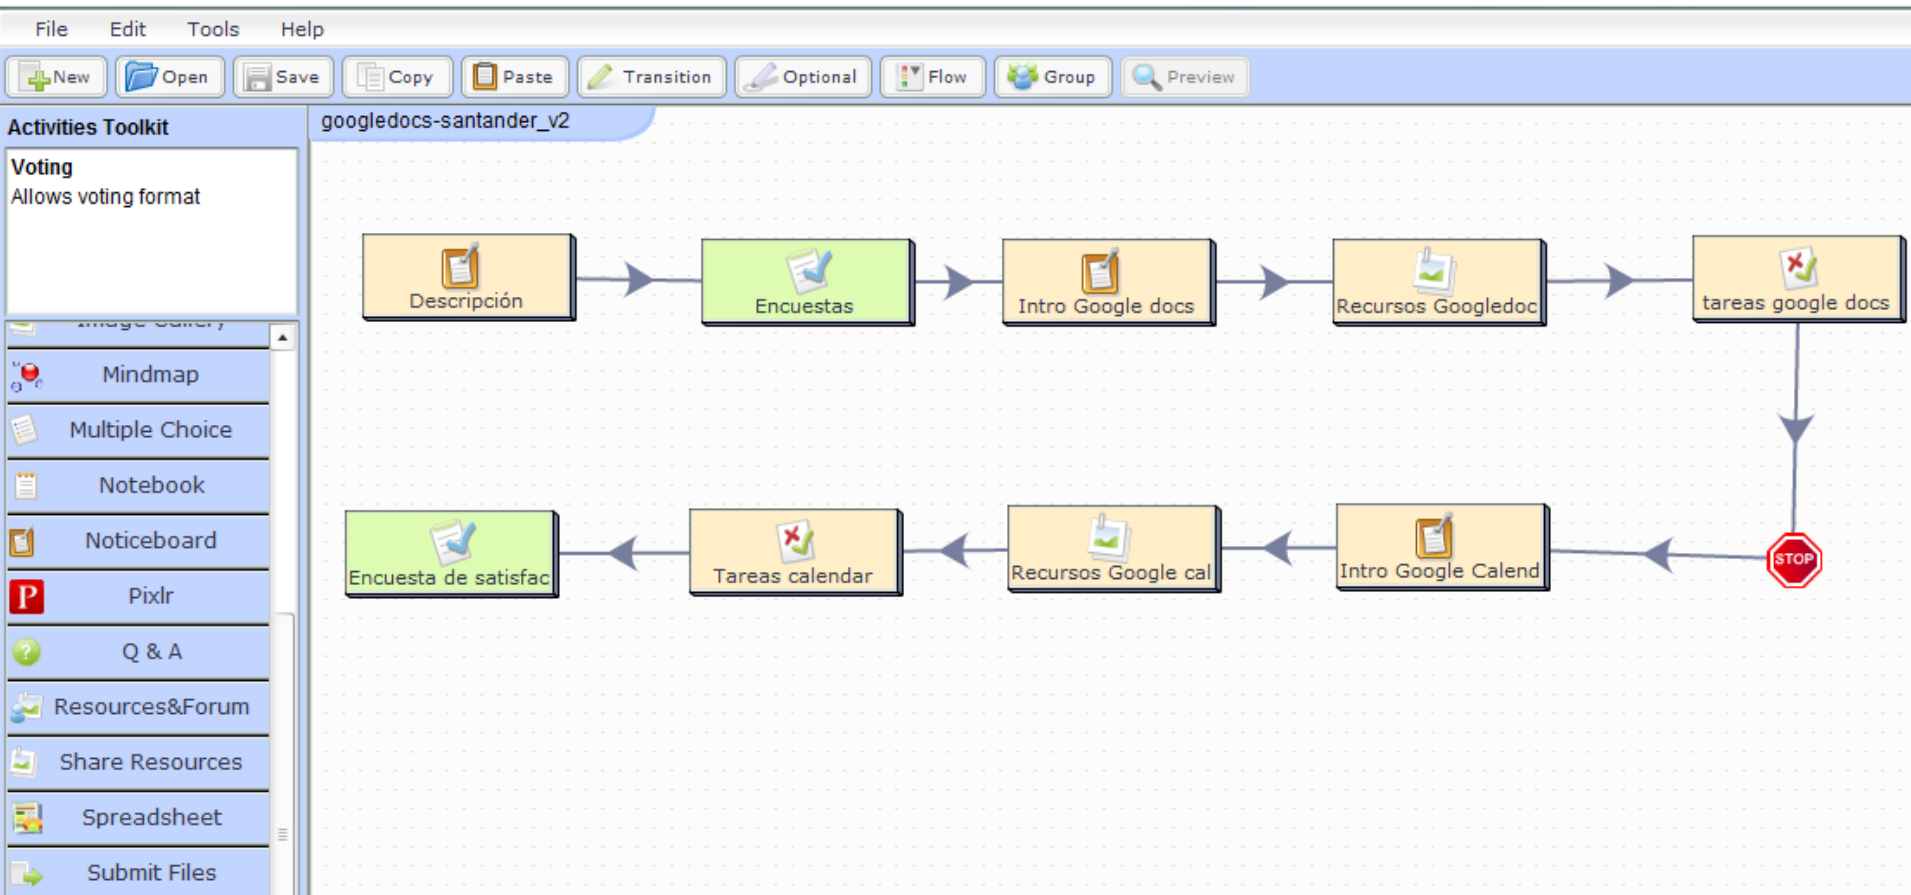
File Edit Tools Help

New Open Save Copy Paste Transition Optional Flow Group Preview

Activities Toolkit

Voting
Allows voting format

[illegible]
Mindmap
Multiple Choice
Notebook
Noticeboard
Pixlr
Q & A
Resources&Forum
Share Resources
Spreadsheet
Submit Files

googledocs-santander_v2

Descripción
Encuestas
Intro Google docs
Recursos Googledoc
tareas google docs
STOP
Intro Google Calend
Recursos Google cal
Tareas calendar
Encuesta de satisfac